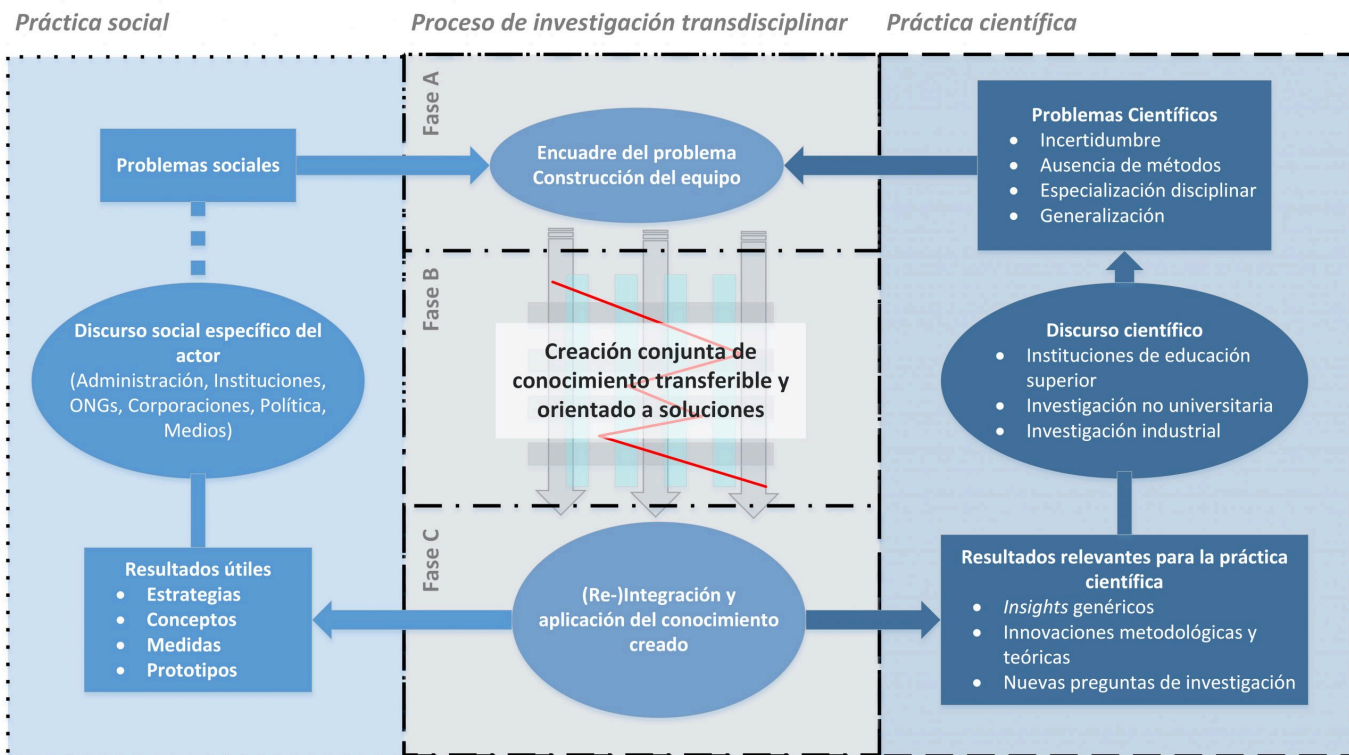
Práctica social

Proceso de investigación transdisciplinar

Práctica científica

Fase A

Problemas sociales

Encuadre del problema
Construcción del equipo

Problemas Científicos
• Incertidumbre
• Ausencia de métodos
• Especialización disciplinar
• Generalización

Fase B

Discurso social específico del actor
(Administración, Instituciones, ONGs, Corporaciones, Política, Medios)

Creación conjunta de conocimiento transferible y orientado a soluciones

Discurso científico
• Instituciones de educación superior
• Investigación no universitaria
• Investigación industrial

Fase C

Resultados útiles
• Estrategias
• Conceptos
• Medidas
• Prototipos

(Re-)Integración y aplicación del conocimiento creado

Resultados relevantes para la práctica científica
• Insights genéricos
• Innovaciones metodológicas y teóricas
• Nuevas preguntas de investigación